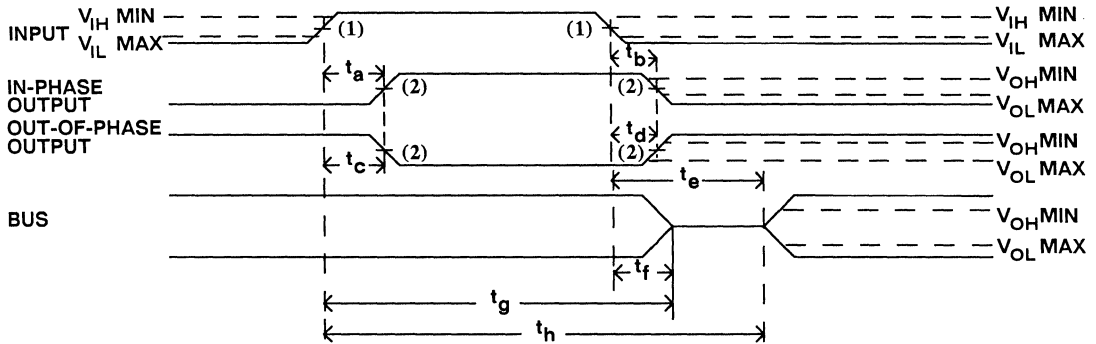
INPUT $V_{IH}$ MIN
$V_{IL}$ MAX
(1)
(1)
$V_{IH}$ MIN
$V_{IL}$ MAX
$t_b$
$t_a$
IN-PHASE OUTPUT
(2)
(2)
$V_{OH}$MIN
$V_{OL}$MAX
OUT-OF-PHASE OUTPUT
$t_d$
$V_{OH}$MIN
$t_c$
(2)
(2)
$V_{OL}$MAX
$t_e$
BUS
$V_{OH}$MIN
$V_{OL}$MAX
$t_f$
$t_g$
$t_h$